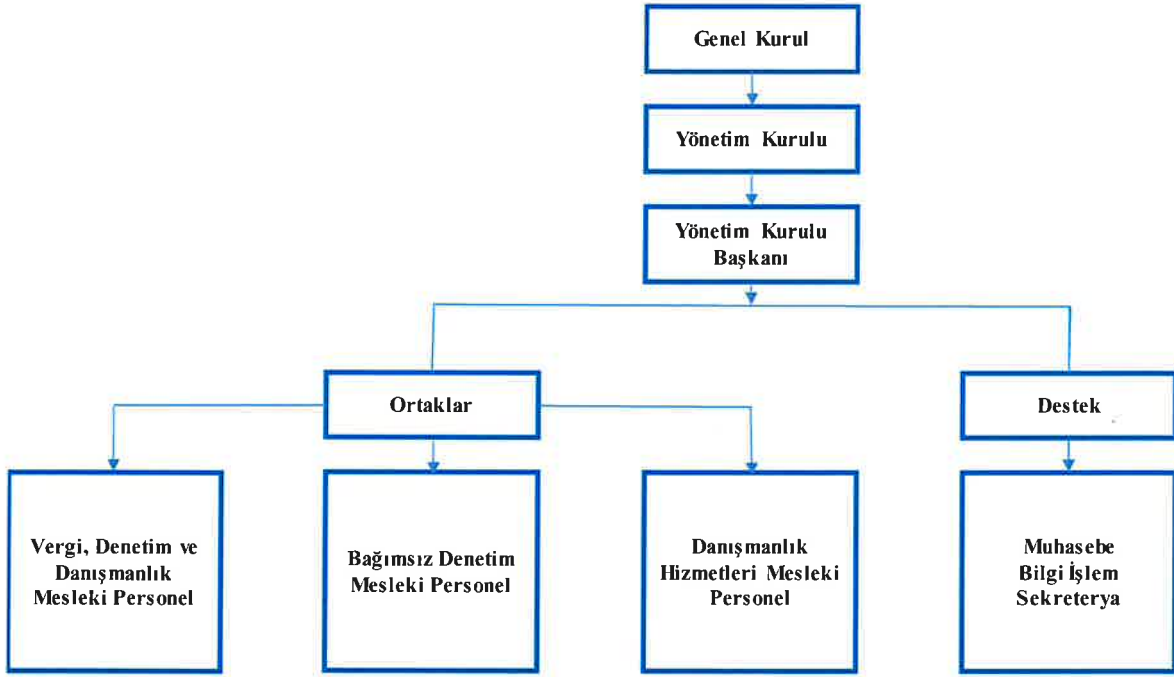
Genel Kurul

Yönetim Kurulu

Yönetim Kurulu Başkanı

Ortaklar

Destek

Vergi, Denetim ve Danışmanlık Mesleki Personel

Bağımsız Denetim Mesleki Personel

Danışmanlık Hizmetleri Mesleki Personel

Muhasebe Bilgi İşlem Sekreterya